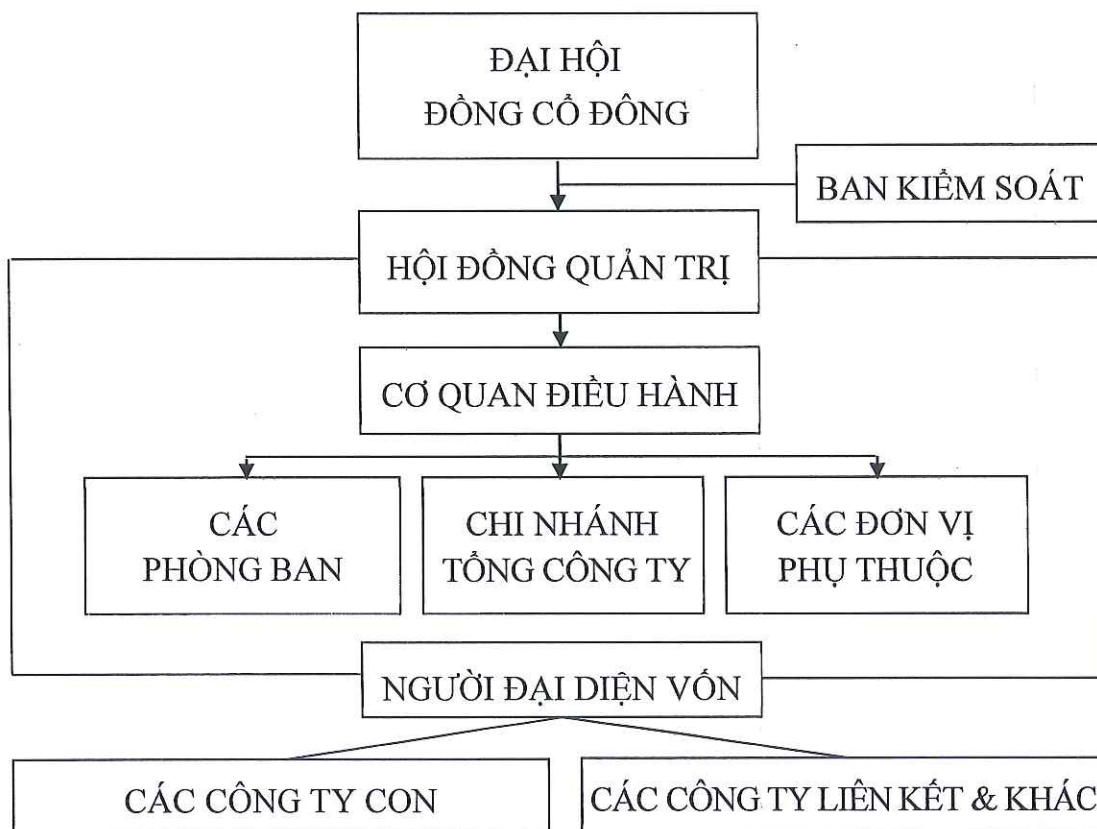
ĐẠI HỘI
ĐỒNG CỔ ĐÔNG

BAN KIỂM SOÁT

HỘI ĐỒNG QUẢN TRỊ

CƠ QUAN ĐIỀU HÀNH

CÁC
PHÒNG BAN

CHI NHÁNH
TỔNG CÔNG TY

CÁC ĐƠN VỊ
PHỤ THUỘC

NGƯỜI ĐẠI DIỆN VỐN

CÁC CÔNG TY CON

CÁC CÔNG TY LIÊN KẾT & KHÁC